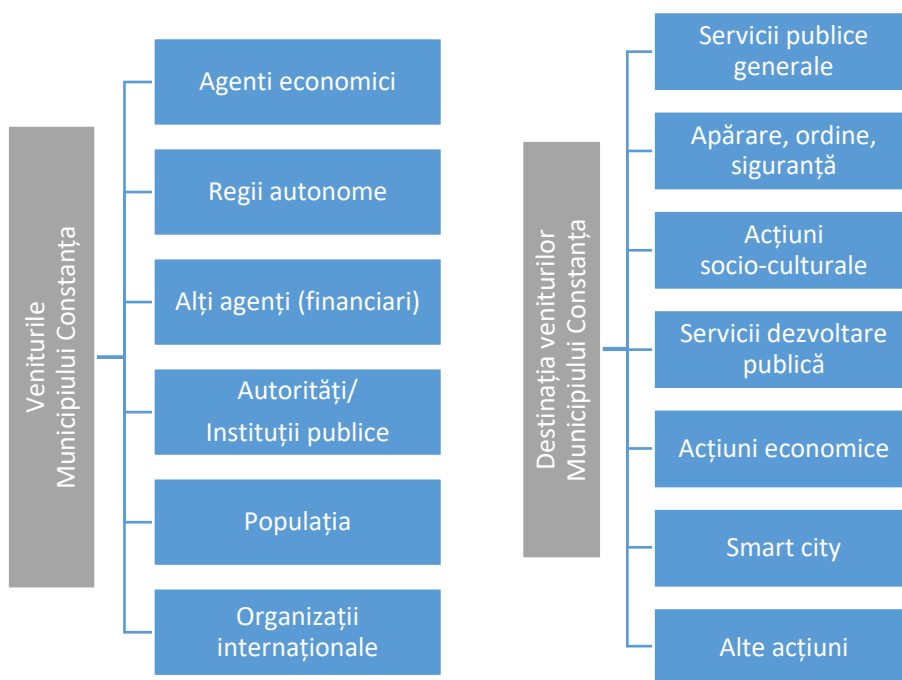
Veniturile Municipiului Constanța

Agenti economici

Regii autonome

Alți agenți (financiari)

Autorități/ Instituții publice

Populația

Organizații internaționale

Destinația veniturilor Municipiului Constanța

Servicii publice generale

Apărare, ordine, siguranță

Acțiuni socio-culturale

Servicii dezvoltare publică

Acțiuni economice

Smart city

Alte acțiuni